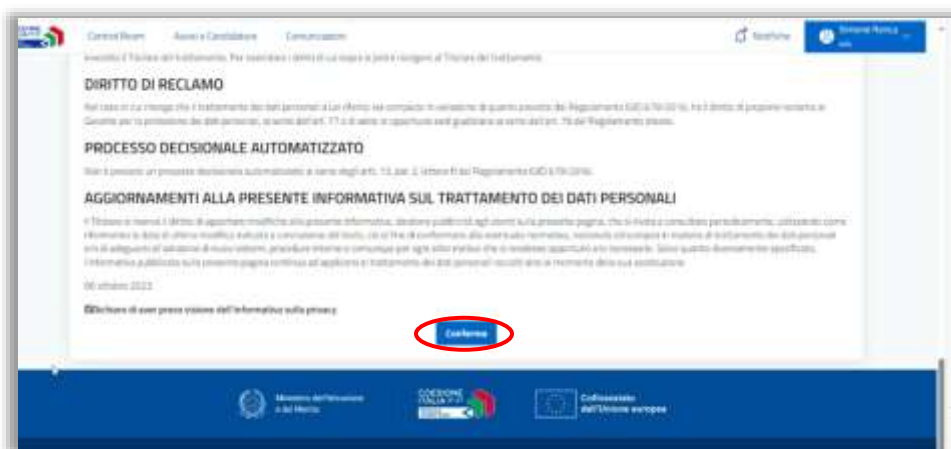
Centri Ricerc    Avvisi e Candidature    Comunicazioni    Notifiche    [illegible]

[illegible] il Titolare del trattamento. Per esercitare i diritti di cui sopra si potrà rivolgere al Titolare del trattamento.

DIRITTO DI RECLAMO

Nel caso in cui ritenga che il trattamento dei dati personali a Lei riferito sia compiuto in violazione di quanto previsto dal Regolamento (UE) 679/2016, ha il diritto di proporre reclamo al Garante per la protezione dei dati personali, ai sensi dell'art. 77 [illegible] ai sensi dell'art. 79 del Regolamento stesso.

PROCESSO DECISIONALE AUTOMATIZZATO

Non è presente un processo decisionale automatizzato ai sensi degli artt. 13, par. 2, lettera f) del Regolamento (UE) 679/2016.

AGGIORNAMENTI ALLA PRESENTE INFORMATIVA SUL TRATTAMENTO DEI DATI PERSONALI

Il Titolare si riserva il diritto di apportare modifiche alla presente informativa, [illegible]

06 ottobre 2023

Dichiaro di aver preso visione dell'informativa sulla privacy

Conferma

Ministero dell'Istruzione e del Merito    COESIONE ITALIA 21-27    Cofinanziato dall'Unione europea